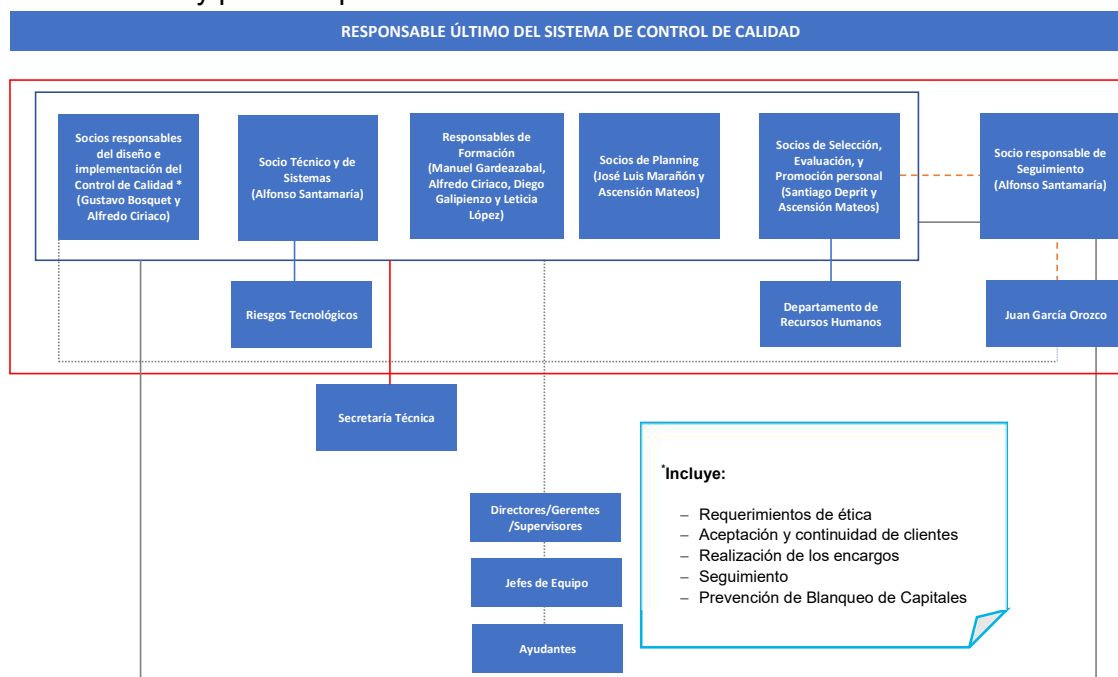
RESPONSABLE ÚLTIMO DEL SISTEMA DE CONTROL DE CALIDAD

Socios responsables del diseño e implementación del Control de Calidad * (Gustavo Bosquet y Alfredo Ciriaco)

Socio Técnico y de Sistemas (Alfonso Santamaría)

Responsables de Formación (Manuel Gardeazabal, Alfredo Ciriaco, Diego Galipienzo y Leticia López)

Socios de Planning (José Luis Marañón y Ascensión Mateos)

Socios de Selección, Evaluación, y Promoción personal (Santiago Deprit y Ascensión Mateos)

Socio responsable de Seguimiento (Alfonso Santamaría)

Riesgos Tecnológicos

Departamento de Recursos Humanos

Juan García Orozco

Secretaría Técnica

*Incluye:

– Requerimientos de ética
– Aceptación y continuidad de clientes
– Realización de los encargos
– Seguimiento
– Prevención de Blanqueo de Capitales

Directores/Gerentes /Supervisores

Jefes de Equipo

Ayudantes